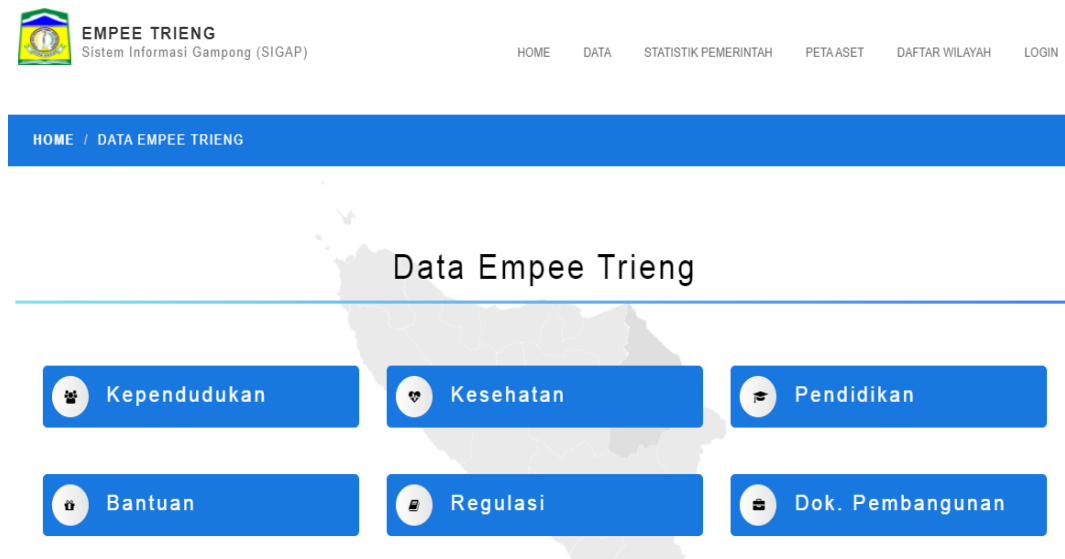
EMPEE TRIENG
Sistem Informasi Gampong (SIGAP)

HOME DATA STATISTIK PEMERINTAH PETA ASET DAFTAR WILAYAH LOGIN

HOME / DATA EMPEE TRIENG

Data Empee Trieng

Kependudukan

Kesehatan

Pendidikan

Bantuan

Regulasi

Dok. Pembangunan